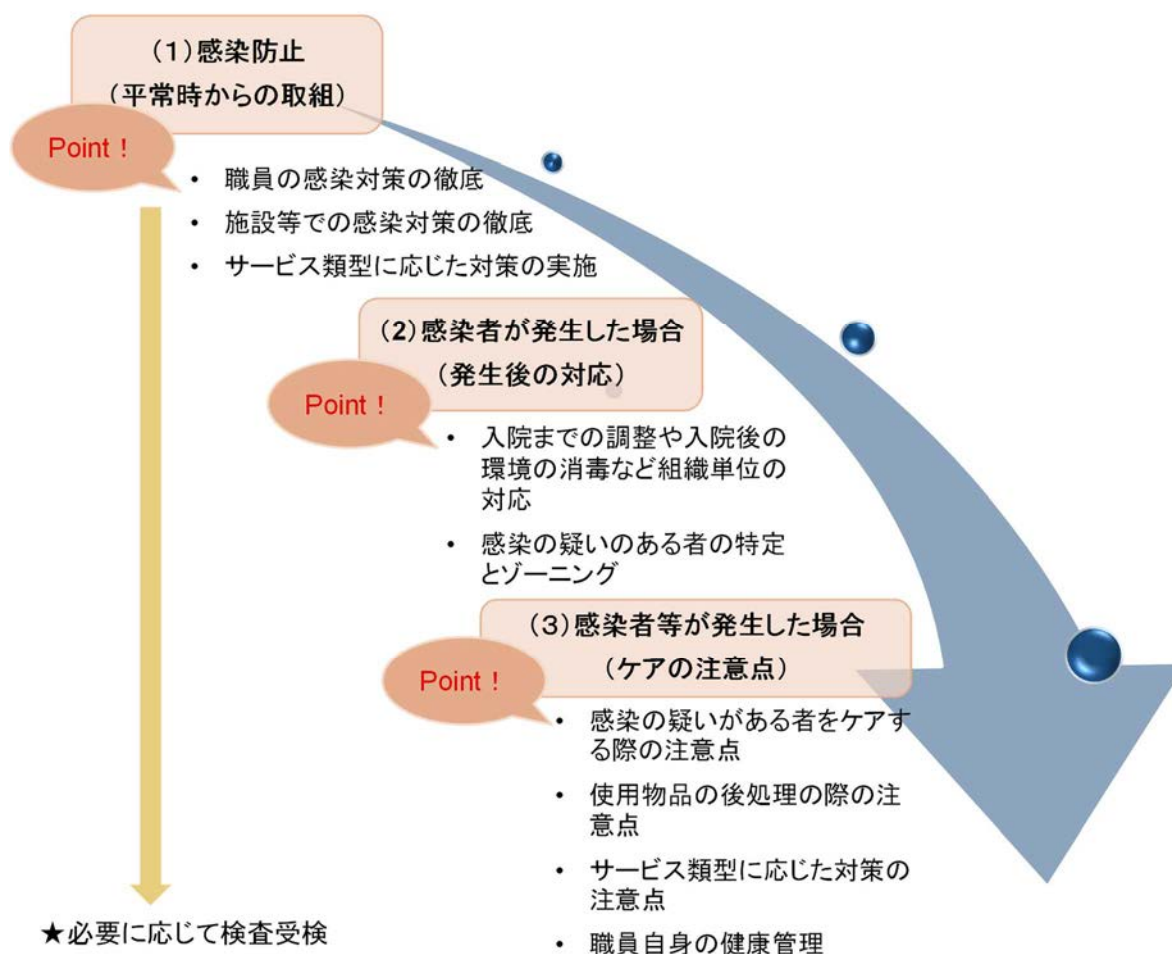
（1）感染防止
（平常時からの取組）

Point！

• 職員の感染対策の徹底
• 施設等での感染対策の徹底
• サービス類型に応じた対策の実施

（2）感染者が発生した場合
（発生後の対応）

Point！

• 入院までの調整や入院後の環境の消毒など組織単位の対応
• 感染の疑いのある者の特定とゾーニング

（3）感染者等が発生した場合
（ケアの注意点）

Point！

• 感染の疑いがある者をケアする際の注意点
• 使用物品の後処理の際の注意点
• サービス類型に応じた対策の注意点
• 職員自身の健康管理

★必要に応じて検査受検